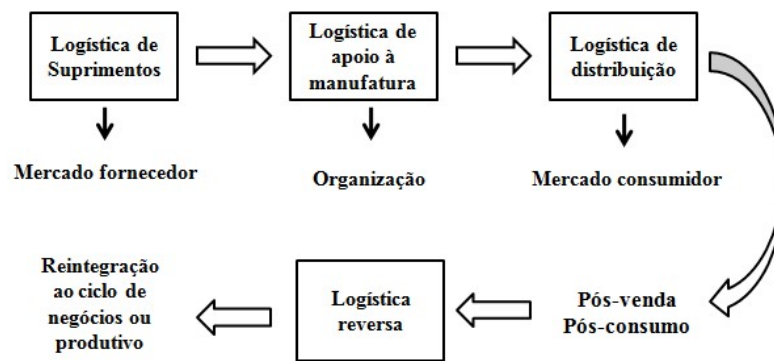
Logística de Suprimentos

Logística de apoio à manufatura

Logística de distribuição

Mercado fornecedor

Organização

Mercado consumidor

Reintegração ao ciclo de negócios ou produtivo

Logística reversa

Pós-venda
Pós-consumo